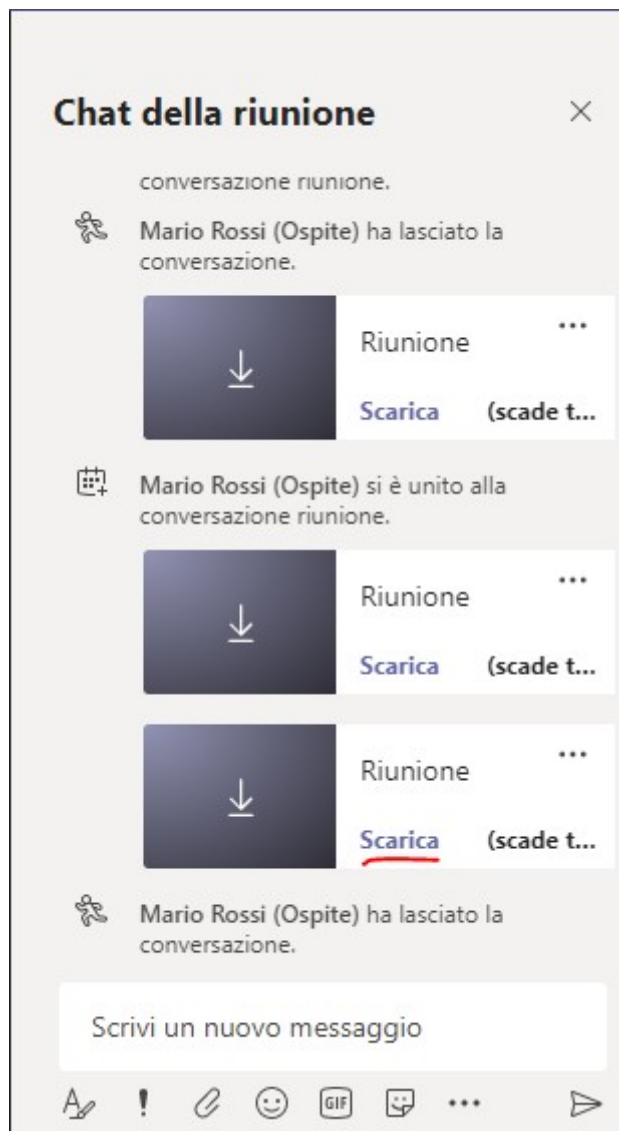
Chat della riunione

conversazione riunione.

Mario Rossi (Ospite) ha lasciato la conversazione.

Riunione
Scarica (scade t...

Mario Rossi (Ospite) si è unito alla conversazione riunione.

Riunione
Scarica (scade t...

Riunione
Scarica (scade t...

Mario Rossi (Ospite) ha lasciato la conversazione.

Scrivi un nuovo messaggio

GIF